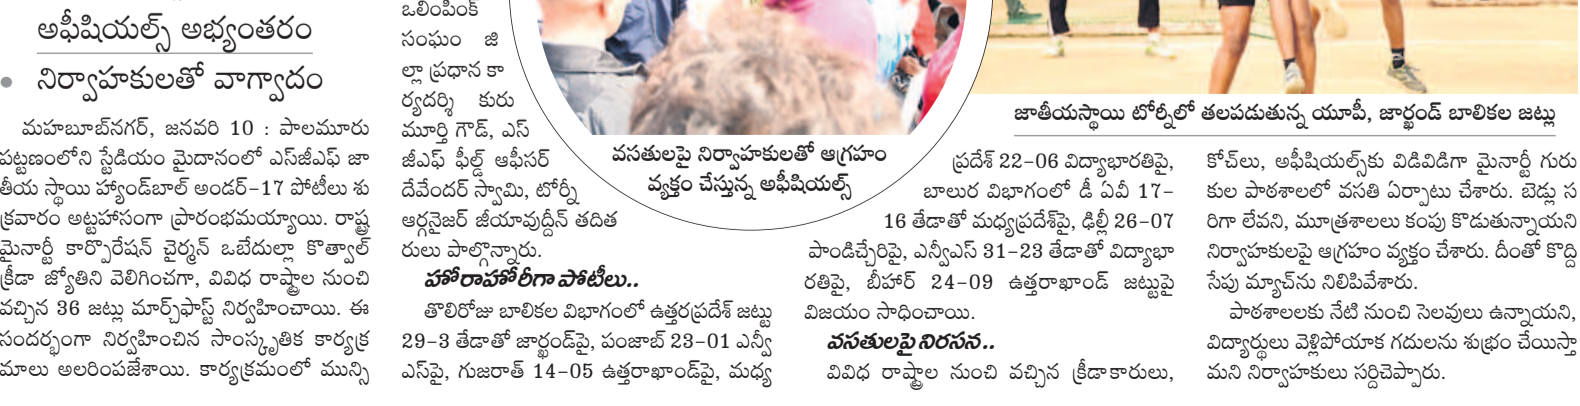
అఫీషియల్స్ అభ్యంతరం

• నిర్వాహకులతో వాగ్వాదం

మహబూబ్‌నగర్, జనవరి 10 : పాలమూరు పట్టణంలోని స్టేడియం మైదానంలో ఎస్‌జీఎఫ్ జాతీయ స్థాయి హ్యాండ్‌బాల్ అండర్-17 పోటీలు శుక్రవారం అట్టహాసంగా ప్రారంభమయ్యాయి. రాష్ట్ర మైనార్టీ కార్పొరేషన్ చైర్మన్ ఒబేదుల్లా కొత్వాల్ క్రీడా జ్యోతిని వెలిగించగా, వివిధ రాష్ట్రాల నుంచి వచ్చిన 36 జట్లు మార్చ్‌ఫాస్ట్ నిర్వహించాయి. ఈ సందర్భంగా నిర్వహించిన సాంస్కృతిక కార్యక్రమాలు అలరింపజేశాయి. కార్యక్రమంలో మున్సి

ఒలింపిక్ సంఘం జిల్లా ప్రధాన కార్యదర్శి కురుమూర్తి గౌడ్, ఎస్‌జీఎఫ్ ఫీల్డ్ ఆఫీసర్ దేవేందర్ స్వామి, టోర్నీ ఆర్గనైజర్ జియావుద్దీన్ తదితరులు పాల్గొన్నారు.

హోరాహోరీగా పోటీలు..

తొలిరోజు బాలికల విభాగంలో ఉత్తరప్రదేశ్ జట్టు 29-3 తేడాతో జార్ఖండ్‌పై, పంజాబ్ 23-01 ఎన్వీఎస్‌పై, గుజరాత్ 14-05 ఉత్తరాఖాండ్‌పై, మధ్య

వసతులపై నిర్వాహకులతో ఆగ్రహం వ్యక్తం చేస్తున్న అఫీషియల్స్

జాతీయస్థాయి టోర్నీలో తలపడుతున్న యూపీ, జార్ఖండ్ బాలికల జట్లు

ప్రదేశ్ 22-06 విద్యాభారతిపై, బాలుర విభాగంలో డీ ఏవీ 17-16 తేడాతో మధ్యప్రదేశ్‌పై, ఢిల్లీ 26-07 పాండిచ్చేరిపై, ఎన్వీఎస్ 31-23 తేడాతో విద్యాభారతిపై, బీహార్ 24-09 ఉత్తరాఖాండ్ జట్టుపై విజయం సాధించాయి.

వసతులపై నిరసన..

వివిధ రాష్ట్రాల నుంచి వచ్చిన క్రీడాకారులు, కోచ్‌లు, అఫీషియల్స్‌కు విడివిడిగా మైనార్టీ గురుకుల పాఠశాలలో వసతి ఏర్పాటు చేశారు. బెడ్లు సరిగా లేవని, మూత్రశాలలు కంపు కొడుతున్నాయని నిర్వాహకులపై ఆగ్రహం వ్యక్తం చేశారు. దీంతో కొద్దిసేపు మ్యాచ్‌ను నిలిపివేశారు.

పాఠశాలలకు నేటి నుంచి సెలవులు ఉన్నాయని, విద్యార్థులు వెళ్లిపోయాక గదులను శుభ్రం చేయిస్తామని నిర్వాహకులు సర్దిచెప్పారు.